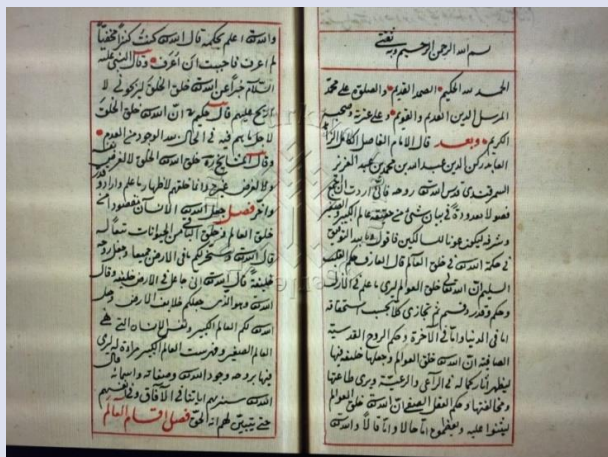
بسم الله الرحمن الرحيم وبه نستعين

الحمد لله الحكيم القديم العدل القديم والصلوة على محمد المرسل الى الناس من العدم الى الوجود وعلى عترته وصحبه الكرام وبعد قال الامام الفاضل الكامل العابد ركن الدين عبد الله بن محمد بن عبد العزيز السمرقندي قدس الله روحه اني اردت ان اجمع فصولا معدودة في بيان شيء من حقيقة العالم الكبير والصغير لتكون عونا للسالكين فاقول قال الله تعالى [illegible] في حكمة الله تعالى في خلق العالم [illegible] قال العارف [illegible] السلمي ان الله خلق العالم ليرى عباده كمال قدرته وحكمته وقدرته في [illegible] كما يجب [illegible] انما في الدنيا والآخرة وكم الروح القدسية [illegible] ان الله خلق العوالم وجعلها خلقه فيها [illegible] كماله من الرأفة والرغبة ويرى طاعتها ومخالفتها وحكم العقل الصيرفي ان الله خلق العوالم ليثيبوا عليه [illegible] حالا ومآلا قال الله

والله اعلم بحكمه قال الله كنت كنزا مخفيا لم اعرف فاحببت ان اعرف وقال النبي عليه السلام خبرا عن الله خلق الخلق لكي لا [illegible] عليهم قال حكيم ان الله خلق الخلق لا لعلة لهم فيه الكمال من الوجود ومن العدم وقال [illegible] ان الله خلق الخلق للترغيب وللعرض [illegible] ليطهر بالعلم والادراك والعرفان فصل في بيان الانسان مقصود من خلق العالم وخلق الانسان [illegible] الجمادات بعد قال الله تعالى هو الذي خلق لكم ما في الارض جميعا وقال الله تعالى خليفة قال الله اني جاعل في الارض خليفة وقال ولقد كرمنا بني آدم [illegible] هذا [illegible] قال الله تعالى لكم الانسان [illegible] العالم الكبير والانسان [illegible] العالم الصغير وفهرست العالم الكبير مرآة لمن يرى فيها وجود الله وصفاته واسمائه كما قال الله تعالى سنريهم آياتنا في الآفاق وفي انفسهم حتى يتبين لهم انه الحق فصل في اقسام العالم